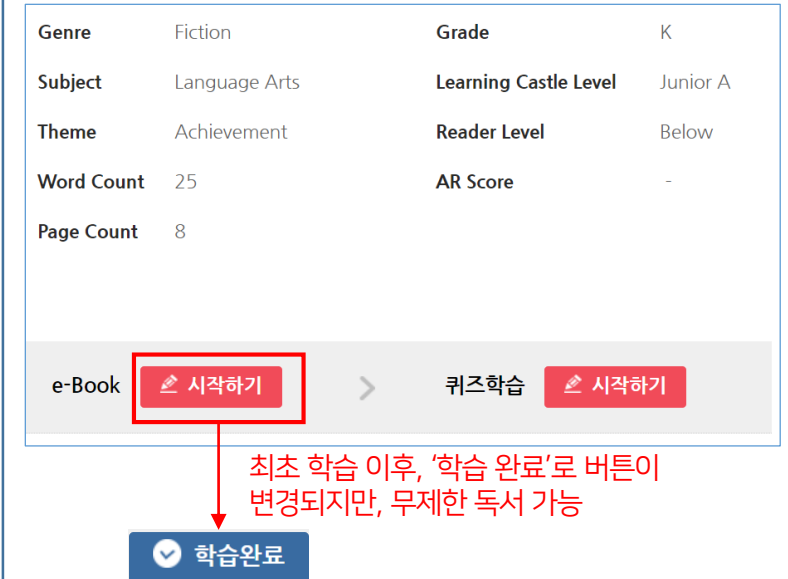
| Genre | Fiction | Grade | K |
|---|---|---|---|
| Subject | Language Arts | Learning Castle Level | Junior A |
| Theme | Achievement | Reader Level | Below |
| Word Count | 25 | AR Score | - |
| Page Count | 8 | | |

e-Book 시작하기 > 퀴즈학습 시작하기

최초 학습 이후, '학습 완료'로 버튼이 변경되지만, 무제한 독서 가능

학습완료